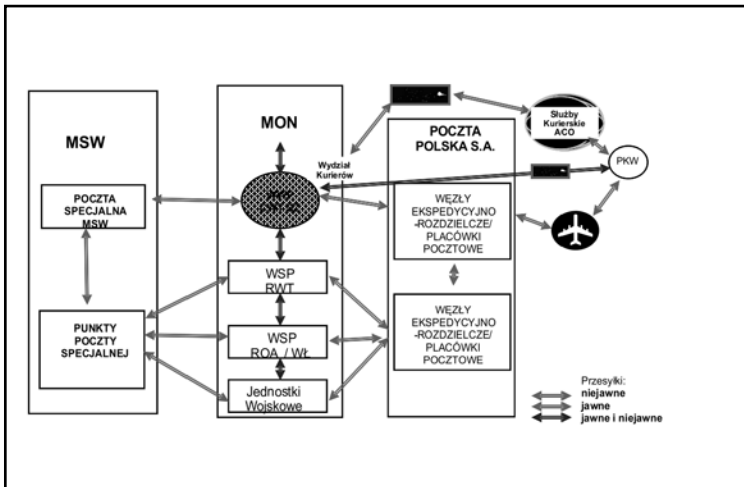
MSW

POCZTA SPECJALNA MSW

PUNKTY POCZTY SPECJALNEJ

MON

Wydział Kurierów

WSP RWT

WSP ROA / WŁ

Jednostki Wojskowe

POCZTA POLSKA S.A.

WĘZŁY EKSPEDYCYJNO -ROZDZIELCZE/ PLACÓWKI POCZTOWE

WĘZŁY EKSPEDYCYJNO -ROZDZIELCZE/ PLACÓWKI POCZTOWE

Służby Kurierskie ACO

PKW

Przesyłki:
niejawne
jawne
jawne i niejawne